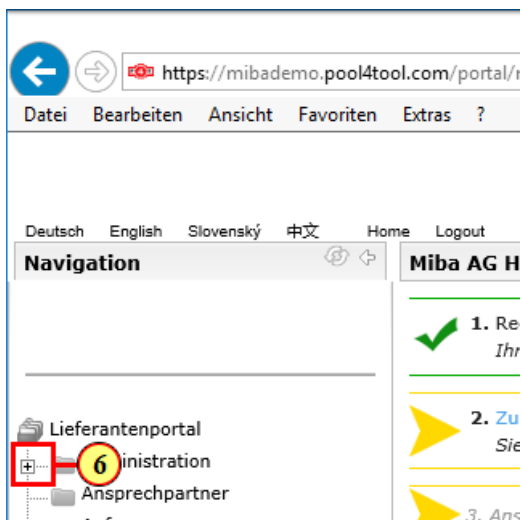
https://mibademo.pool4tool.com/portal/r

Datei Bearbeiten Ansicht Favoriten Extras ?

Deutsch English Slovenský 中文 Home Logout

Navigation

Miba AG H

1. Re
Ihr

2. Zu
Sie

3. An

Lieferantenportal

6

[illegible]inistration

Ansprechpartner